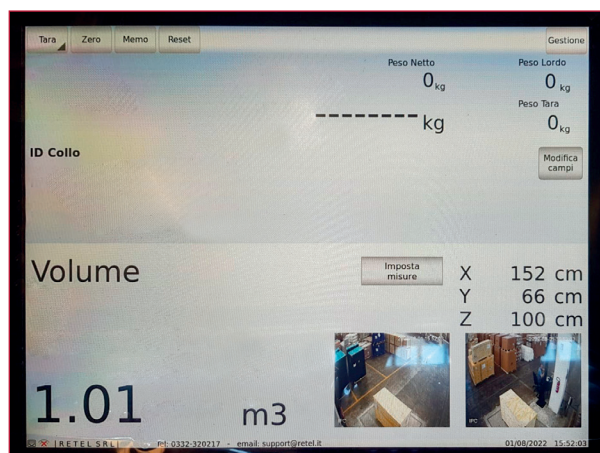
Tara Zero Memo Reset

Gestione

Peso Netto
$0_{kg}$

Peso Lordo
$0_{kg}$

-------- kg

Peso Tara
$0_{kg}$

ID Collo

Modifica campi

Volume

Imposta misure

X 152 cm
Y 66 cm
Z 100 cm

1.01 m3

RETEL SRL Tel: 0332-320217 - email: support@retel.it 01/08/2022 15:52:03